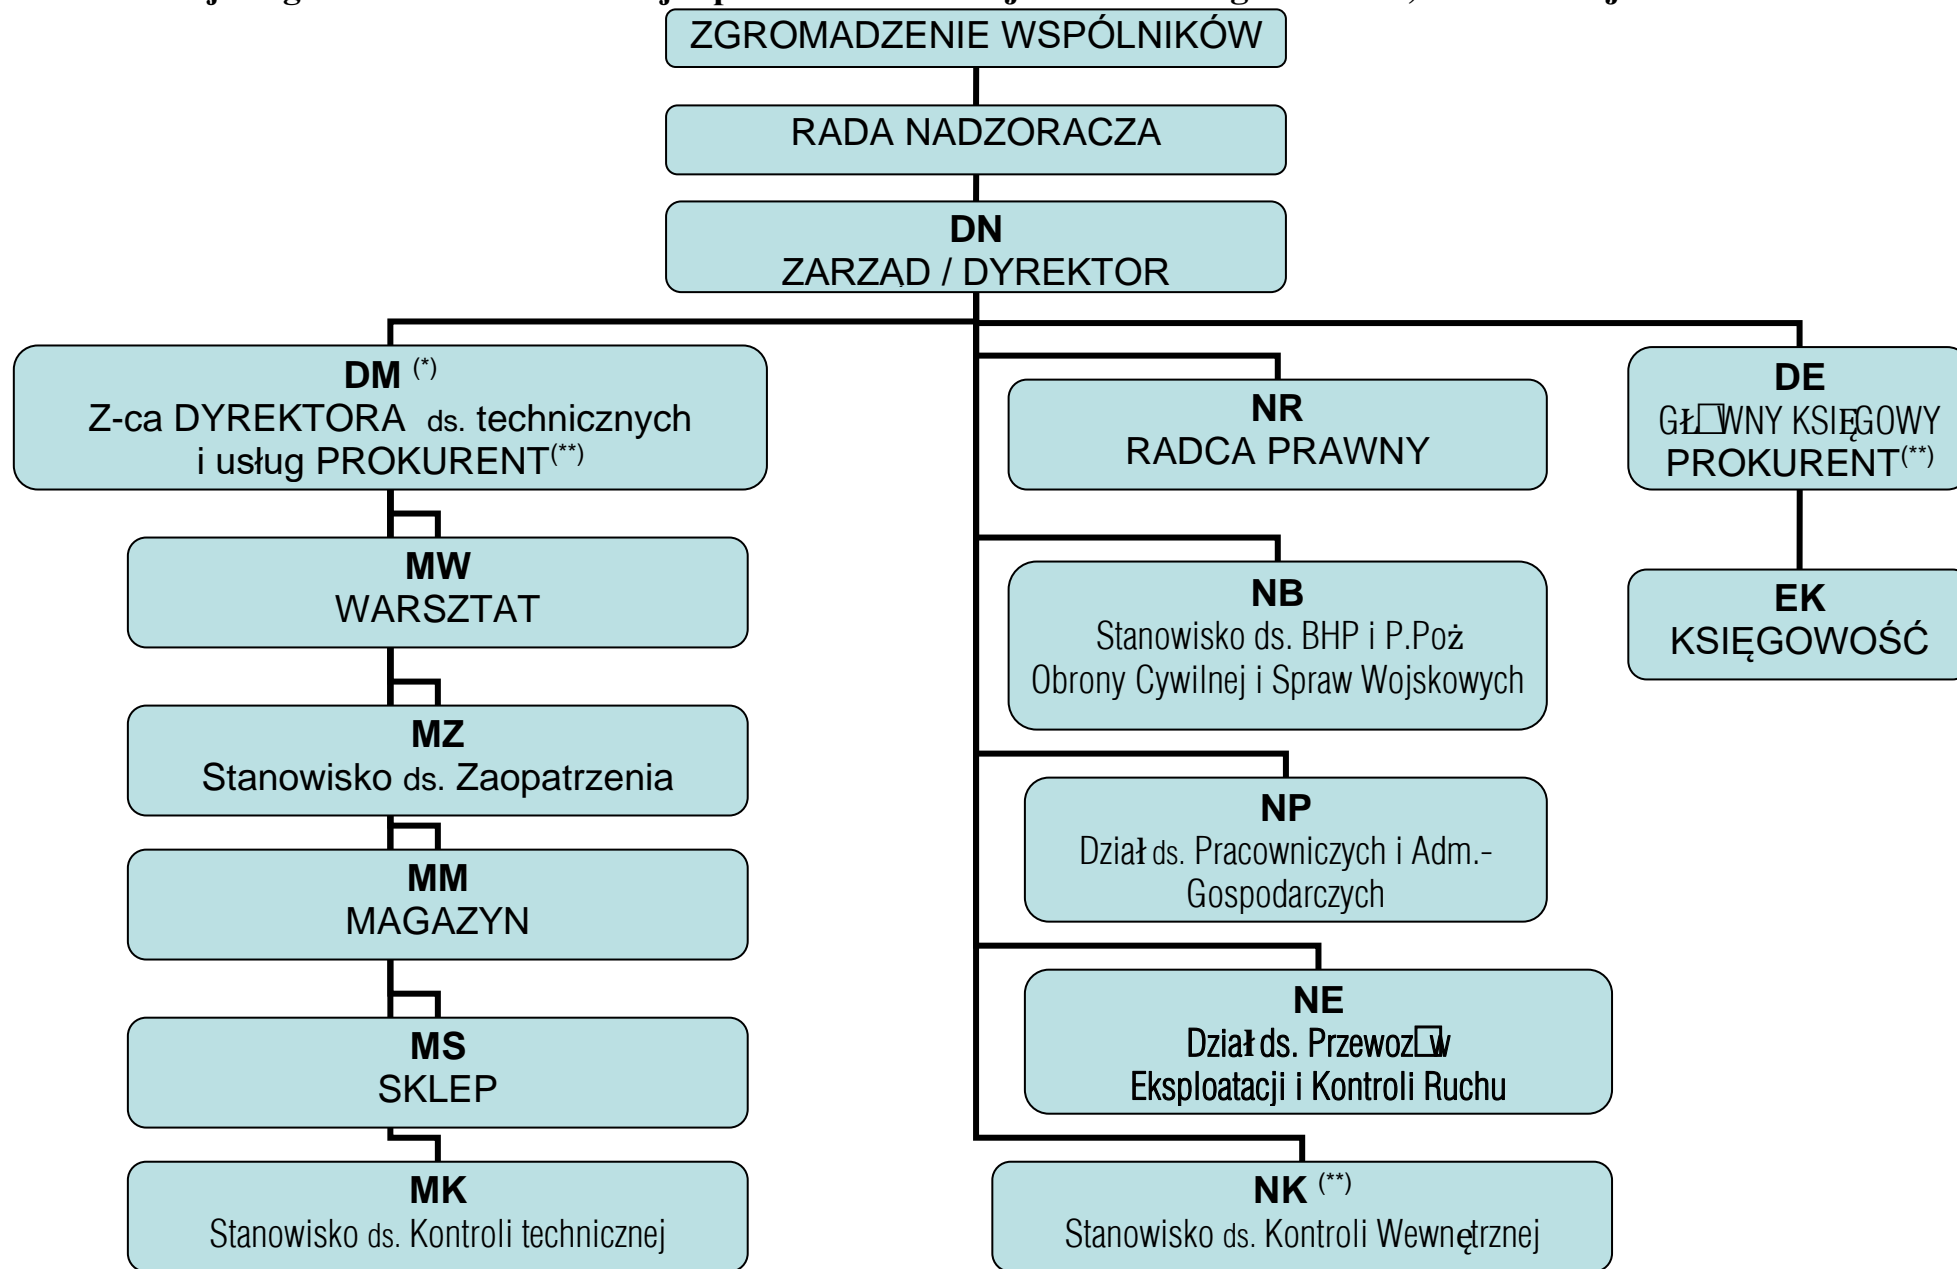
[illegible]

ZGROMADZENIE WSPÓLNIKÓW

RADA NADZORACZA

DN
ZARZĄD / DYREKTOR

DM $^{(*)}$
Z-ca DYREKTORA ds. technicznych i usług PROKURENT$^{(**)}$

MW
WARSZTAT

MZ
Stanowisko ds. Zaopatrzenia

MM
MAGAZYN

MS
SKLEP

MK
Stanowisko ds. Kontroli technicznej

NR
RADCA PRAWNY

NB
Stanowisko ds. BHP i P.Poż Obrony Cywilnej i Spraw Wojskowych

NP
Dział ds. Pracowniczych i Adm.-Gospodarczych

NE
Dział ds. Przewoz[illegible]w Eksploatacji i Kontroli Ruchu

NK $^{(**)}$
Stanowisko ds. Kontroli Wewnętrznej

DE
GŁ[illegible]WNY KSIĘGOWY PROKURENT$^{(**)}$

EK
KSIĘGOWOŚĆ